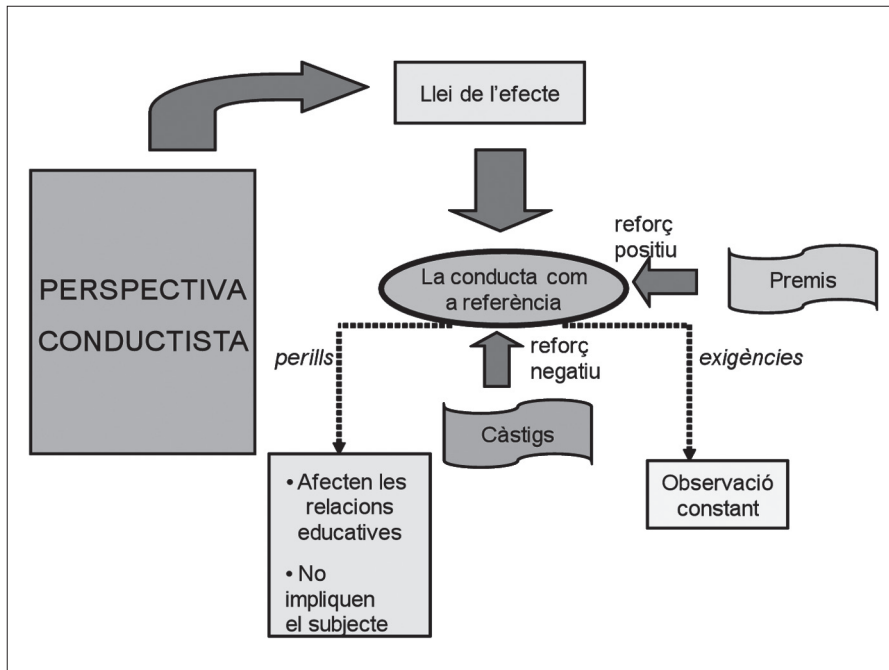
Llei de l'efecte

PERSPECTIVA CONDUCTISTA

reforç positiu

La conducta com a referència

Premis

perills

reforç negatiu

exigències

Càstigs

• Afecten les relacions educatives

• No impliquen el subjecte

Observació constant